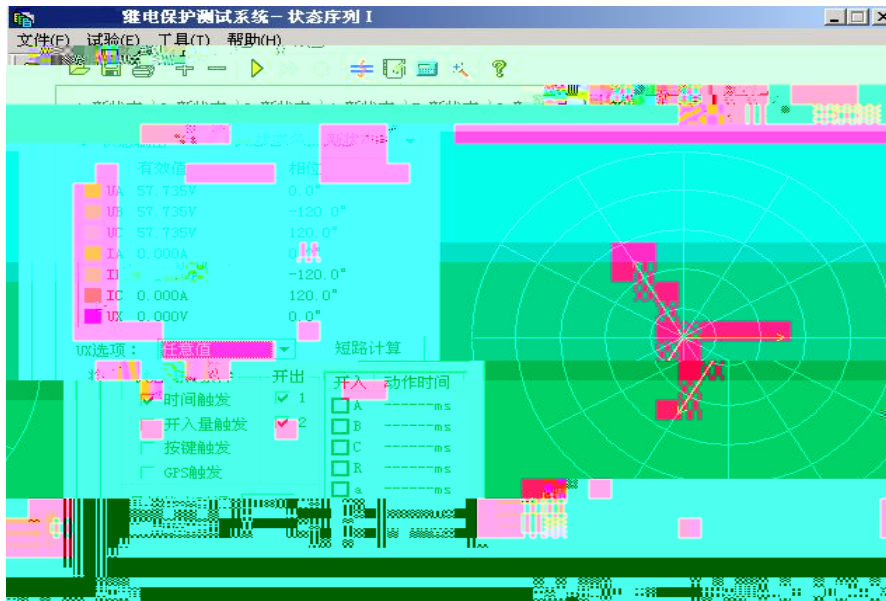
继电保护测试系统－状态序列 I

文件(F) 试验(E) 工具(T) 帮助(H)

有效值 相位
UA 57.735V 0.0°
UB 57.735V -120.0°
UC 57.735V 120.0°
IA 0.000A 0.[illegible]
IB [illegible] -120.0°
IC 0.000A 120.0°
UX 0.000V 0.0°

UX选项： 任意值
短路计算

开出
时间触发 1
开入量触发 2
按键触发
GPS触发

开入 动作时间
A ------ms
B ------ms
C ------ms
R ------ms
a ------ms